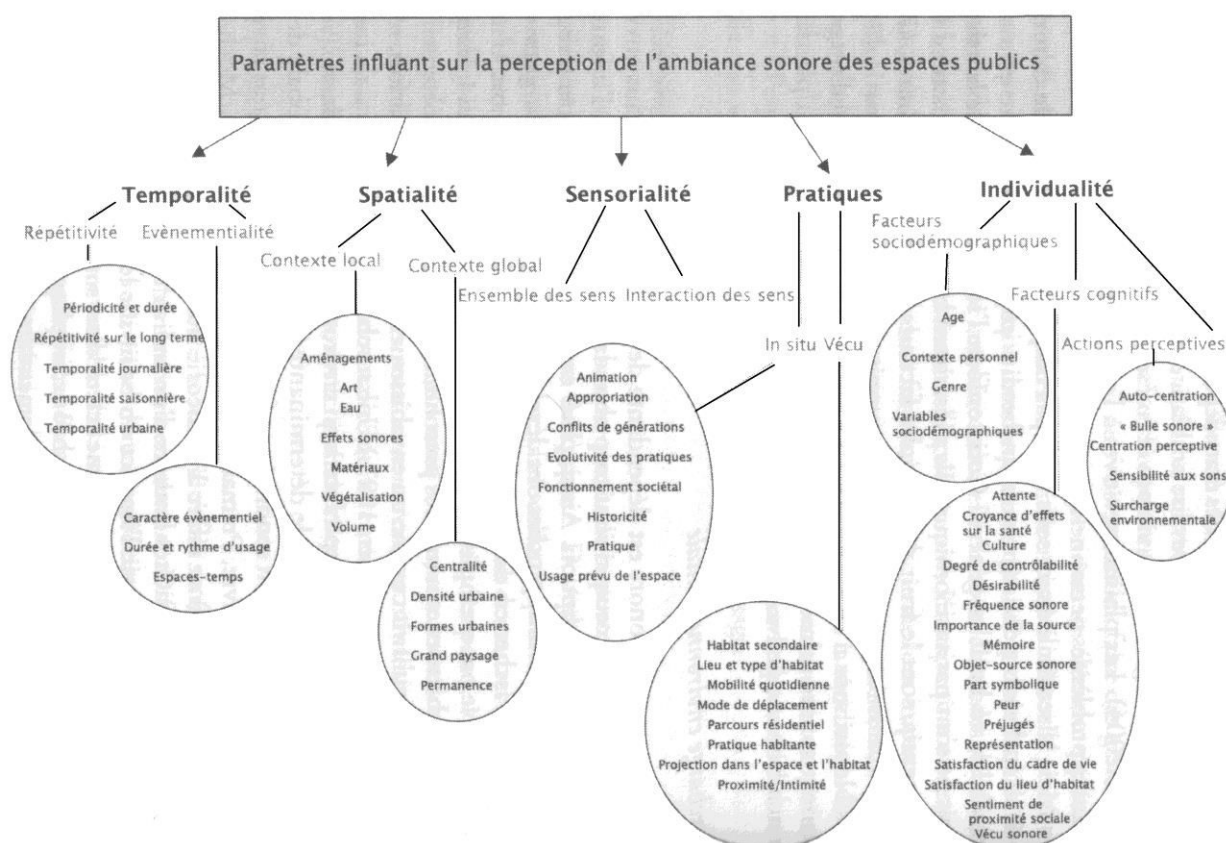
Paramètres influant sur la perception de l'ambiance sonore des espaces publics

Temporalité

Répétitivité

Evènementialité

Périodicité et durée
Répétitivité sur le long terme
Temporalité journalière
Temporalité saisonnière
Temporalité urbaine

Caractère évènementiel
Durée et rythme d'usage
Espaces-temps

Spatialité

Contexte local

Contexte global

Aménagements
Art
Eau
Effets sonores
Matériaux
Végétalisation
Volume

Centralité
Densité urbaine
Formes urbaines
Grand paysage
Permanence

Sensorialité

Ensemble des sens

Interaction des sens

Pratiques

In situ

Vécu

Animation
Appropriation
Conflits de générations
Evolutivité des pratiques
Fonctionnement sociétal
Historicité
Pratique
Usage prévu de l'espace

Habitat secondaire
Lieu et type d'habitat
Mobilité quotidienne
Mode de déplacement
Parcours résidentiel
Pratique habitante
Projection dans l'espace et l'habitat
Proximité/Intimité

Individualité

Facteurs sociodémographiques

Age
Contexte personnel
Genre
Variables sociodémographiques

Facteurs cognitifs

Attente
Croyance d'effets sur la santé
Culture
Degré de contrôlabilité
Désirabilité
Fréquence sonore
Importance de la source
Mémoire
Objet-source sonore
Part symbolique
Peur
Préjugés
Représentation
Satisfaction du cadre de vie
Satisfaction du lieu d'habitat
Sentiment de proximité sociale
Vécu sonore

Actions perceptives

Auto-centration
« Bulle sonore »
Centration perceptive
Sensibilité aux sons
Surcharge environnementale